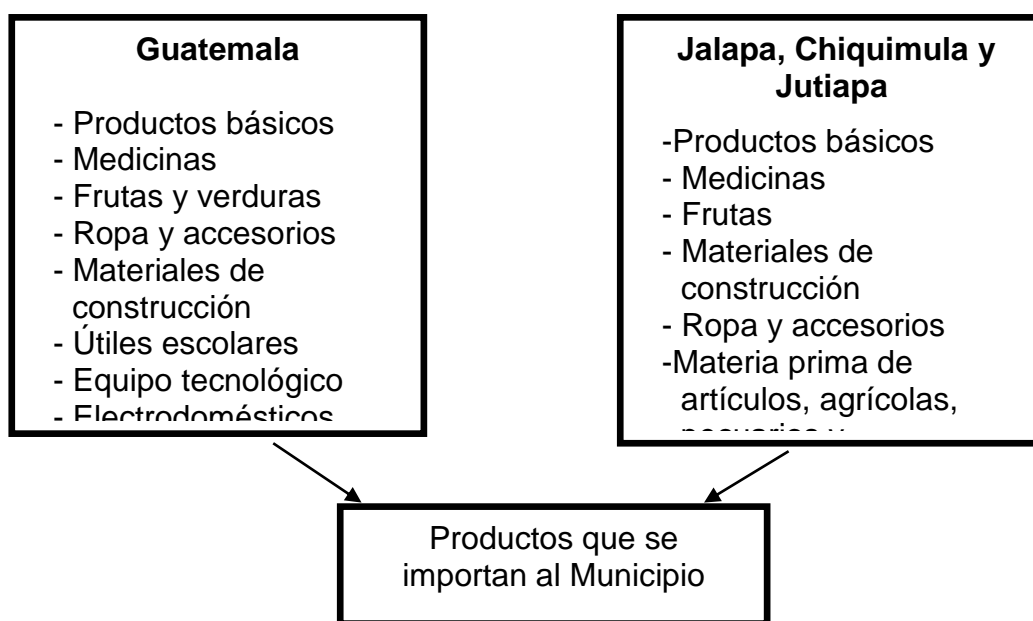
Guatemala

- Productos básicos
- Medicinas
- Frutas y verduras
- Ropa y accesorios
- Materiales de construcción
- Útiles escolares
- Equipo tecnológico
- Electrodomésticos

Jalapa, Chiquimula y Jutiapa

-Productos básicos
- Medicinas
- Frutas
- Materiales de construcción
- Ropa y accesorios
-Materia prima de artículos, agrícolas, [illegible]

Productos que se importan al Municipio